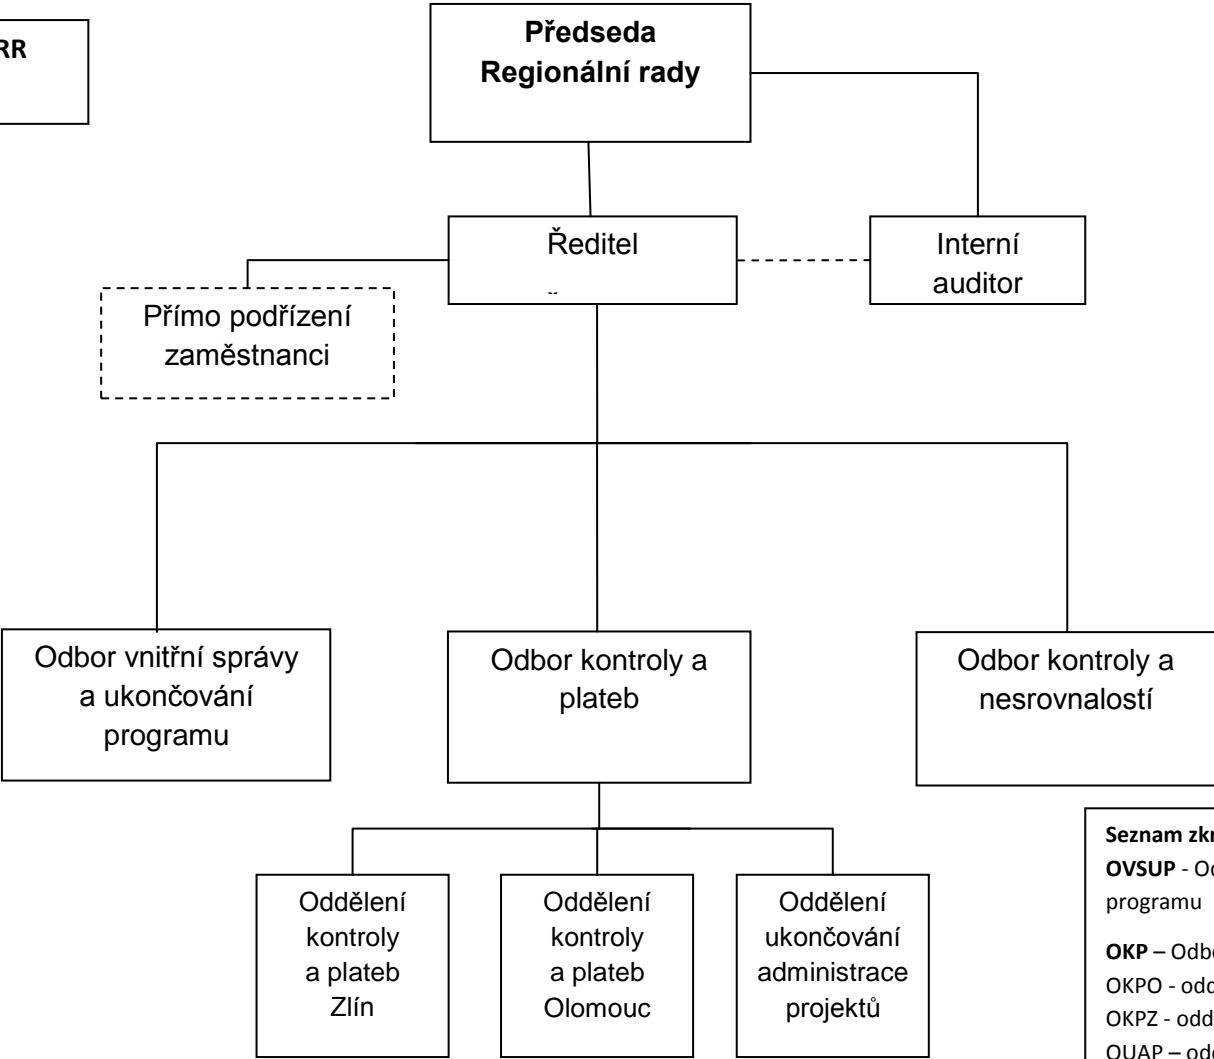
RR

Předseda Regionální rady

Ředitel

Interní auditor

Přímo podřízení zaměstnanci

Odbor vnitřní správy a ukončování programu

Odbor kontroly a plateb

Odbor kontroly a nesrovnalostí

Oddělení kontroly a plateb Zlín

Oddělení kontroly a plateb Olomouc

Oddělení ukončování administrace projektů

Seznam zkr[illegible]
OVSUP - O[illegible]
programu

OKP – Odb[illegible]
OKPO - od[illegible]
OKPZ - od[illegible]
OUAP – od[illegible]